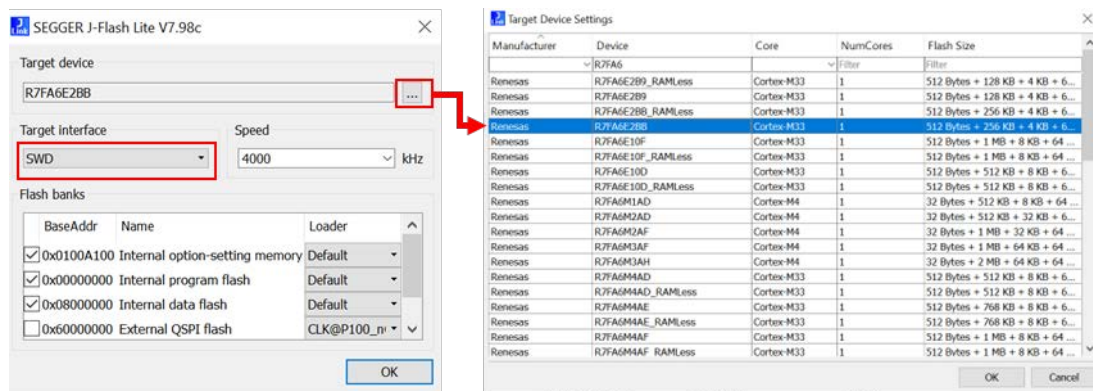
SEGGER J-Flash Lite V7.98c

Target device

R7FA6E2BB

...

Target interface

SWD

Speed

4000

kHz

Flash banks

| | BaseAddr | Name | Loader |
|---|---|---|---|
| ☑ | 0x0100A100 | Internal option-setting memory | Default |
| ☑ | 0x00000000 | Internal program flash | Default |
| ☑ | 0x08000000 | Internal data flash | Default |
| ☐ | 0x60000000 | External QSPI flash | CLK@P100_n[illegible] |

OK

Target Device Settings

| Manufacturer | Device | Core | NumCores | Flash Size |
|---|---|---|---|---|
| | R7FA6 | | Filter | Filter |
| Renesas | R7FA6E2B9_RAMLess | Cortex-M33 | 1 | 512 Bytes + 128 KB + 4 KB + 6... |
| Renesas | R7FA6E2B9 | Cortex-M33 | 1 | 512 Bytes + 128 KB + 4 KB + 6... |
| Renesas | R7FA6E2BB_RAMLess | Cortex-M33 | 1 | 512 Bytes + 256 KB + 4 KB + 6... |
| Renesas | R7FA6E2BB | Cortex-M33 | 1 | 512 Bytes + 256 KB + 4 KB + 6... |
| Renesas | R7FA6E10F | Cortex-M33 | 1 | 512 Bytes + 1 MB + 8 KB + 64 ... |
| Renesas | R7FA6E10F_RAMLess | Cortex-M33 | 1 | 512 Bytes + 1 MB + 8 KB + 64 ... |
| Renesas | R7FA6E10D | Cortex-M33 | 1 | 512 Bytes + 512 KB + 8 KB + 6... |
| Renesas | R7FA6E10D_RAMLess | Cortex-M33 | 1 | 512 Bytes + 512 KB + 8 KB + 6... |
| Renesas | R7FA6M1AD | Cortex-M4 | 1 | 32 Bytes + 512 KB + 8 KB + 64 ... |
| Renesas | R7FA6M2AD | Cortex-M4 | 1 | 32 Bytes + 512 KB + 32 KB + 6... |
| Renesas | R7FA6M2AF | Cortex-M4 | 1 | 32 Bytes + 1 MB + 32 KB + 64 ... |
| Renesas | R7FA6M3AF | Cortex-M4 | 1 | 32 Bytes + 1 MB + 64 KB + 64 ... |
| Renesas | R7FA6M3AH | Cortex-M4 | 1 | 32 Bytes + 2 MB + 64 KB + 64 ... |
| Renesas | R7FA6M4AD | Cortex-M33 | 1 | 512 Bytes + 512 KB + 8 KB + 6... |
| Renesas | R7FA6M4AD_RAMLess | Cortex-M33 | 1 | 512 Bytes + 512 KB + 8 KB + 6... |
| Renesas | R7FA6M4AE | Cortex-M33 | 1 | 512 Bytes + 768 KB + 8 KB + 6... |
| Renesas | R7FA6M4AE_RAMLess | Cortex-M33 | 1 | 512 Bytes + 768 KB + 8 KB + 6... |
| Renesas | R7FA6M4AF | Cortex-M33 | 1 | 512 Bytes + 1 MB + 8 KB + 64 ... |
| Renesas | R7FA6M4AF_RAMLess | Cortex-M33 | 1 | 512 Bytes + 1 MB + 8 KB + 64 ... |

OK Cancel